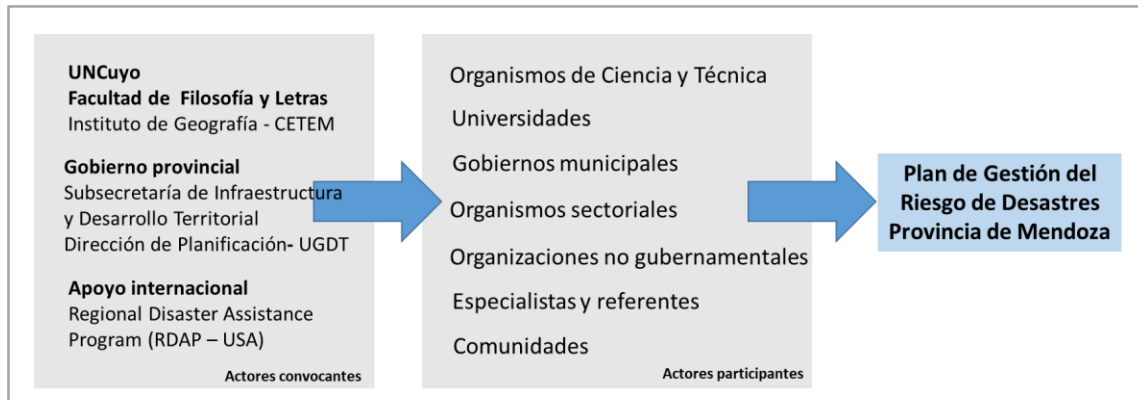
UNCuyo
Facultad de Filosofía y Letras
Instituto de Geografía - CETEM

Gobierno provincial
Subsecretaría de Infraestructura y Desarrollo Territorial
Dirección de Planificación- UGDT

Apoyo internacional
Regional Disaster Assistance Program (RDAP – USA)

Actores convocantes

Organismos de Ciencia y Técnica
Universidades
Gobiernos municipales
Organismos sectoriales
Organizaciones no gubernamentales
Especialistas y referentes
Comunidades

Actores participantes

Plan de Gestión del Riesgo de Desastres Provincia de Mendoza